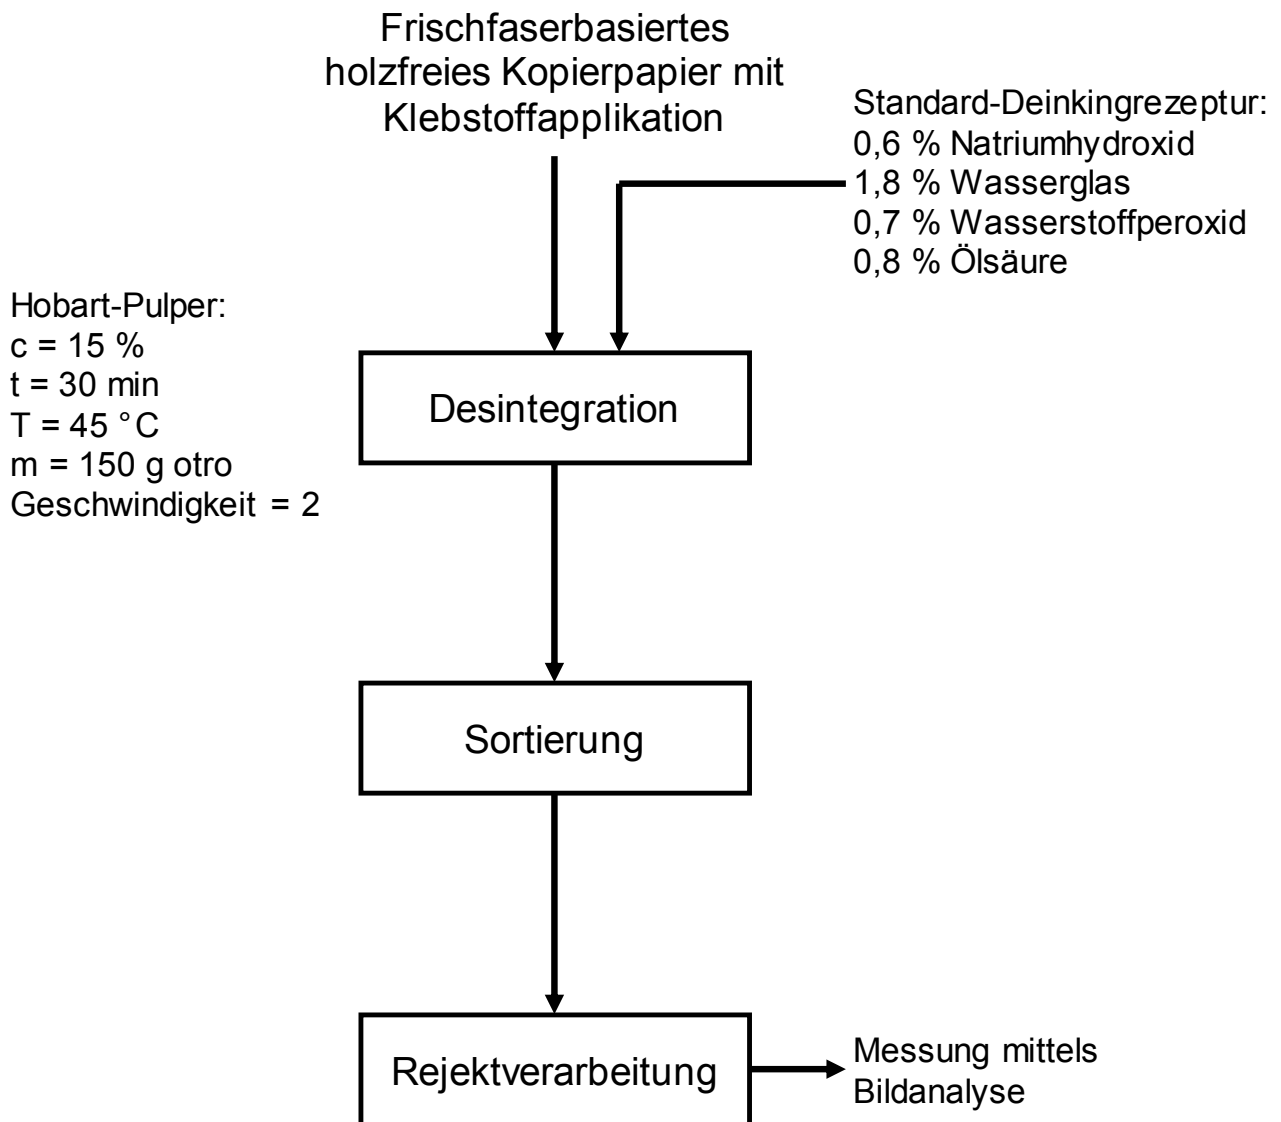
Frischfaserbasiertes holzfreies Kopierpapier mit Klebstoffapplikation

Standard-Deinkingrezeptur:
0,6 % Natriumhydroxid
1,8 % Wasserglas
0,7 % Wasserstoffperoxid
0,8 % Ölsäure

Hobart-Pulper:
c = 15 %
t = 30 min
T = 45 °C
m = 150 g otro
Geschwindigkeit = 2

Desintegration

Sortierung

Rejektverarbeitung

Messung mittels Bildanalyse